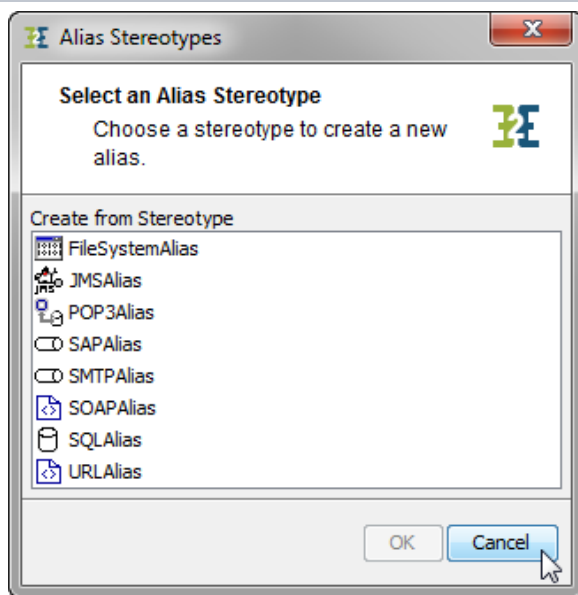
Alias Stereotypes

Select an Alias Stereotype

Choose a stereotype to create a new alias.

Create from Stereotype

FileSystemAlias
JMSAlias
POP3Alias
SAPAlias
SMTPAlias
SOAPAlias
SQLAlias
URLAlias

OK
Cancel